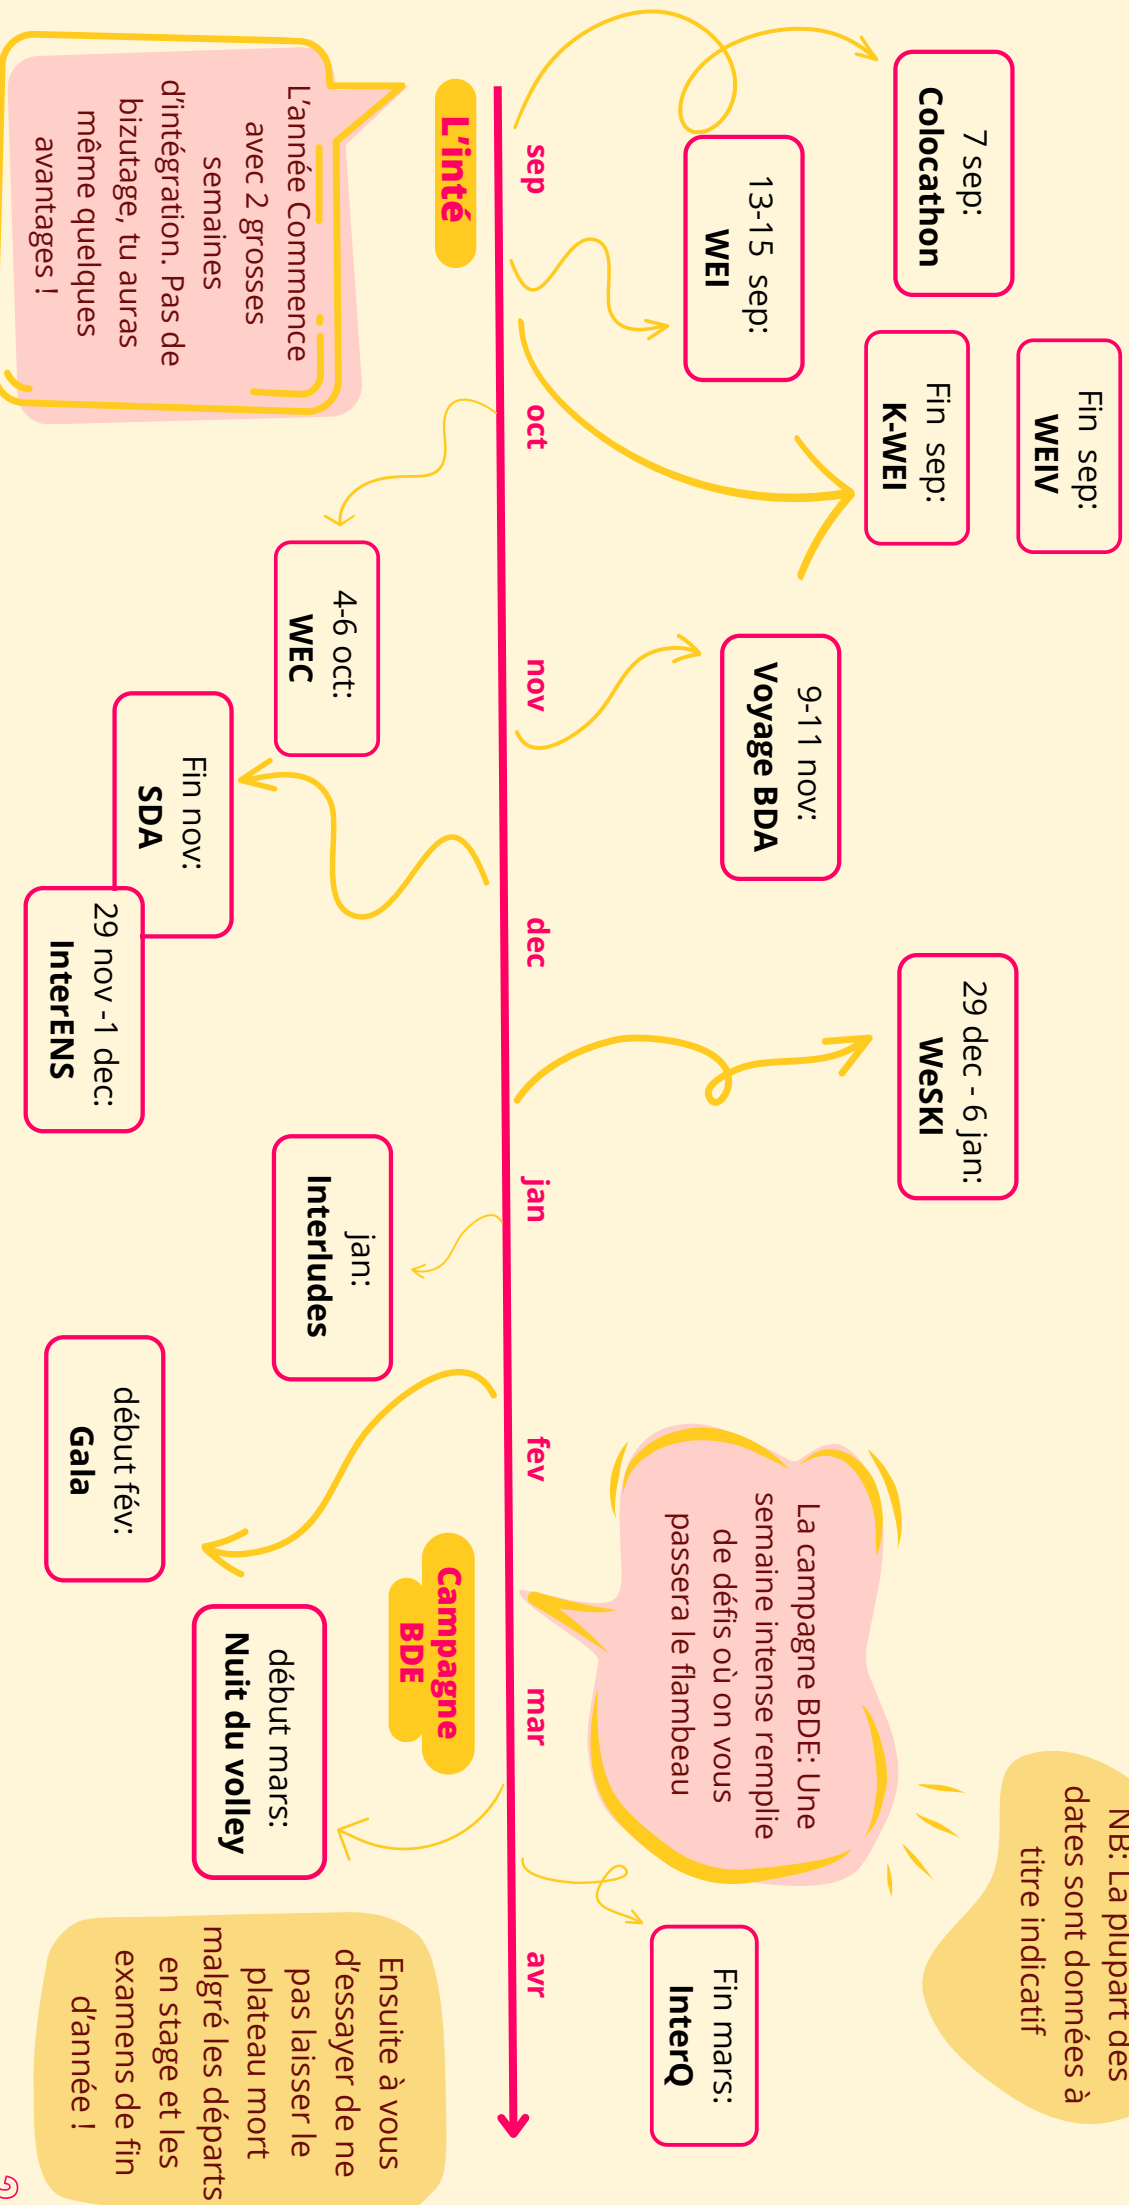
L'inté

L'année Commence avec 2 grosses semaines d'intégration. Pas de bizutage, tu auras même quelques avantages !

sep

oct

nov

dec

jan

fev

mar

avr

7 sep: **Colocathon**

13-15 sep: **WEI**

Fin sep: **WEIV**

Fin sep: **K-WEI**

4-6 oct: **WEC**

9-11 nov: **Voyage BDA**

Fin nov: **SDA**

29 nov -1 dec: **InterENS**

29 dec - 6 jan: **WeSKI**

jan: **Interludes**

début fév: **Gala**

Campagne BDE

La campagne BDE: Une semaine intense remplie de défis où on vous passera le flambeau

début mars: **Nuit du volley**

Fin mars: **InterQ**

NB: La plupart des dates sont données à titre indicatif

Ensuite à vous d'essayer de ne pas laisser le plateau mort malgré les départs en stage et les examens de fin d'année !